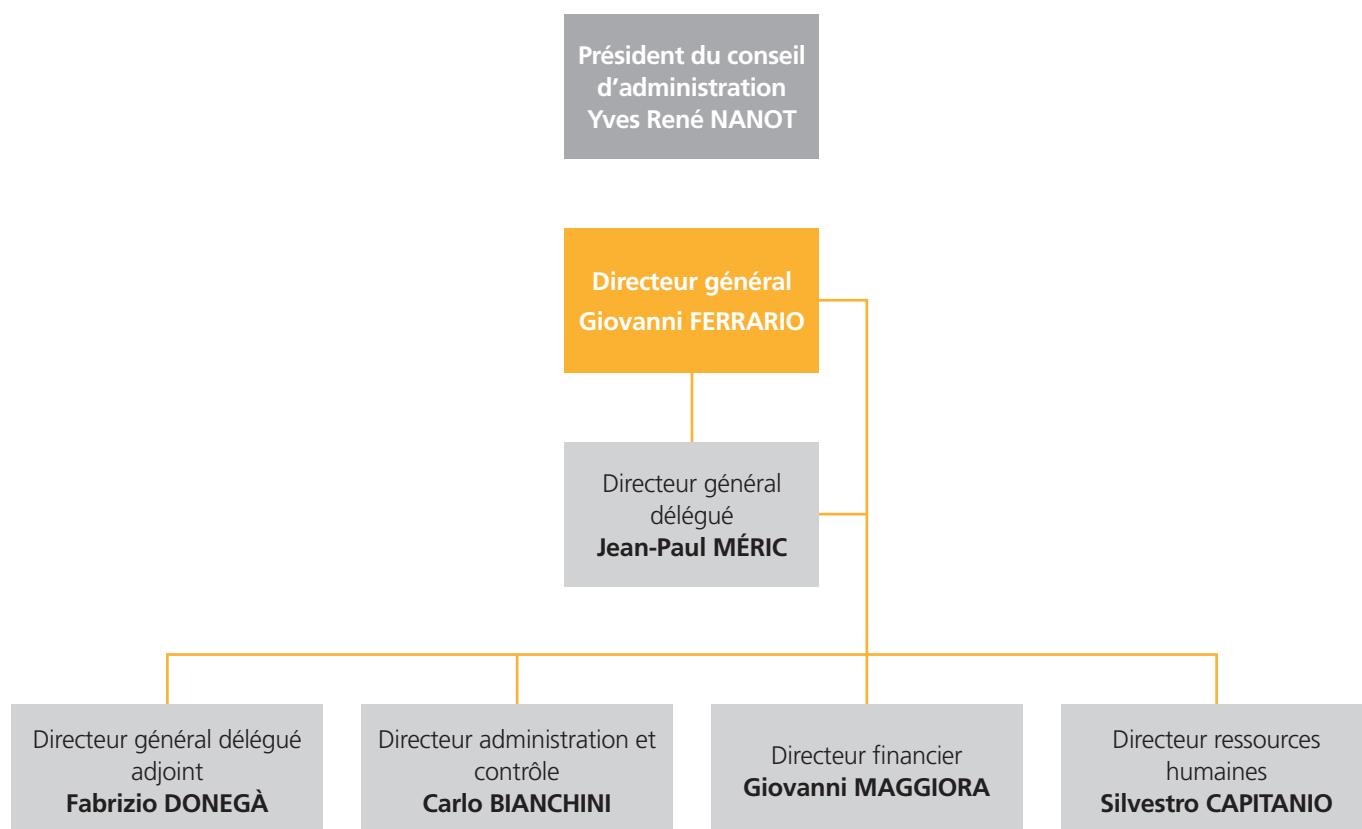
Président du conseil d'administration
Yves René NANOT

Directeur général
Giovanni FERRARIO

Directeur général délégué
Jean-Paul MÉRIC

Directeur général délégué adjoint
Fabrizio DONEGÀ

Directeur administration et contrôle
Carlo BIANCHINI

Directeur financier
Giovanni MAGGIORA

Directeur ressources humaines
Silvestro CAPITANIO